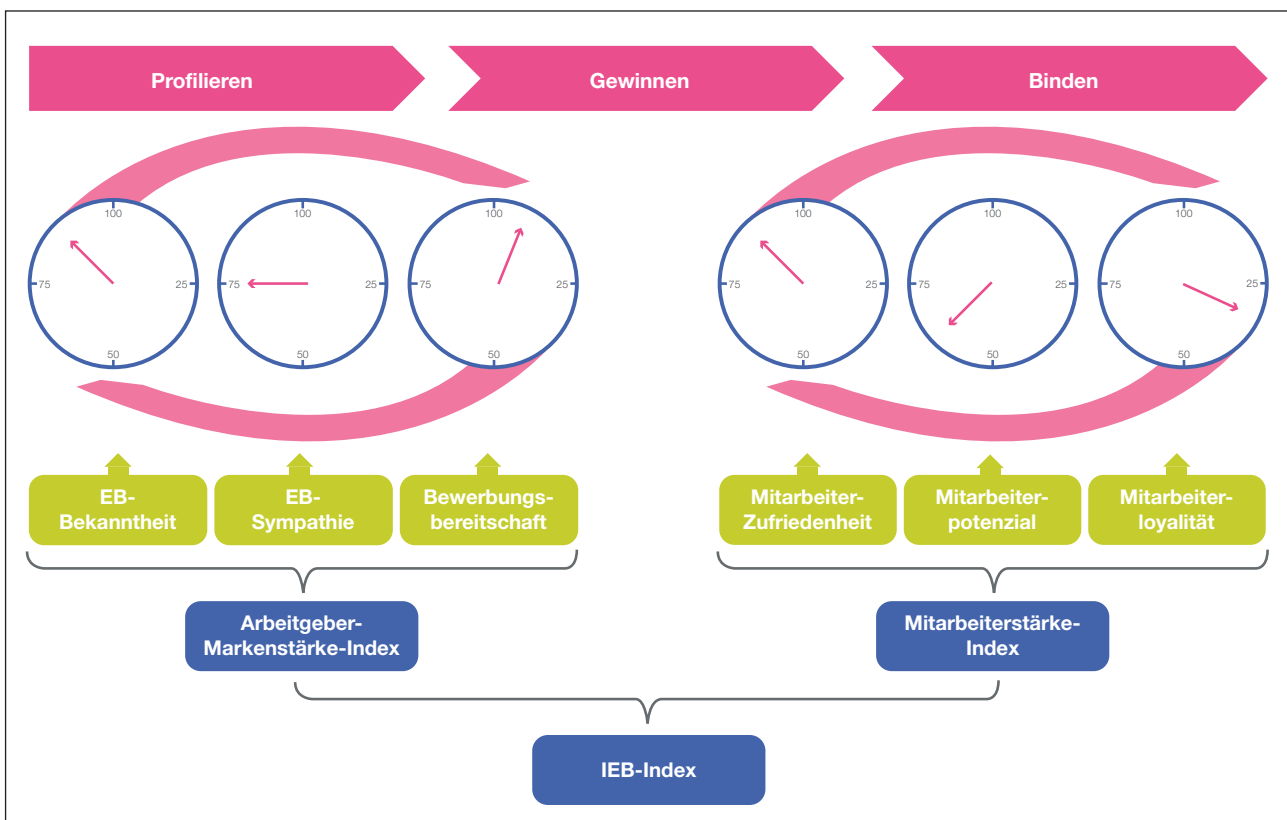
Profilieren

Gewinnen

Binden

100
75
25
50

100
75
25
50

100
75
25
50

100
75
25
50

100
75
25
50

100
75
25
50

EB-Bekanntheit

EB-Sympathie

Bewerbungsbereitschaft

Mitarbeiter-Zufriedenheit

Mitarbeiterpotenzial

Mitarbeiterloyalität

Arbeitgeber-Markenstärke-Index

Mitarbeiterstärke-Index

IEB-Index